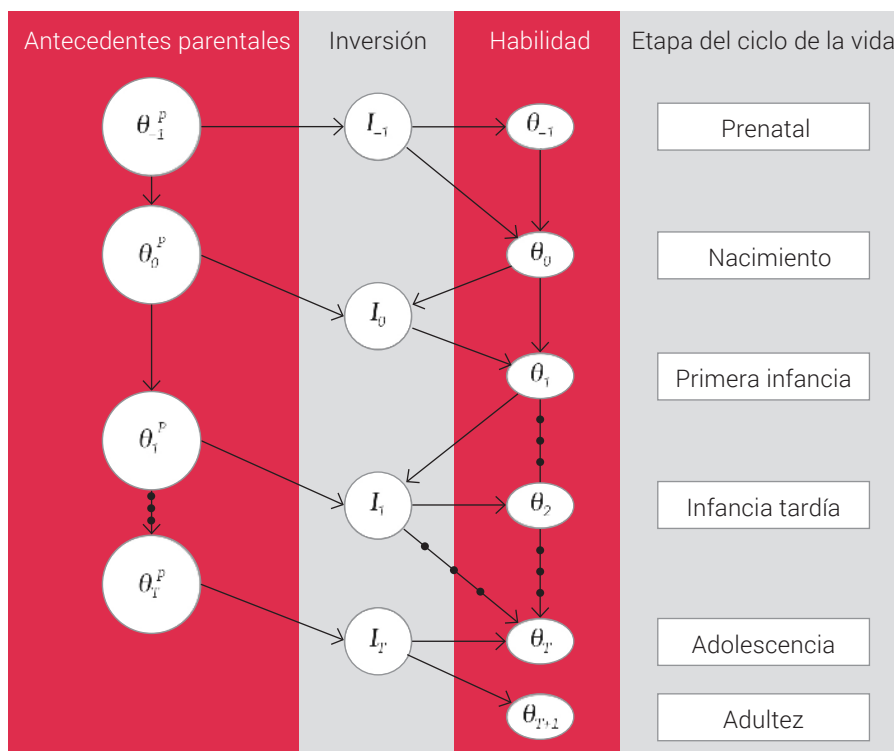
Antecedentes parentales

Inversión

Habilidad

Etapa del ciclo de la vida

$\theta_{-1}^{p}$

$I_{-1}$

$\theta_{-1}$

Prenatal

$\theta_{0}^{p}$

$\theta_{0}$

Nacimiento

$I_{0}$

$\theta_{1}$

Primera infancia

$\theta_{1}^{p}$

$I_{1}$

$\theta_{2}$

Infancia tardía

$\theta_{T}^{p}$

$I_{T}$

$\theta_{T}$

Adolescencia

$\theta_{T+1}$

Adultez